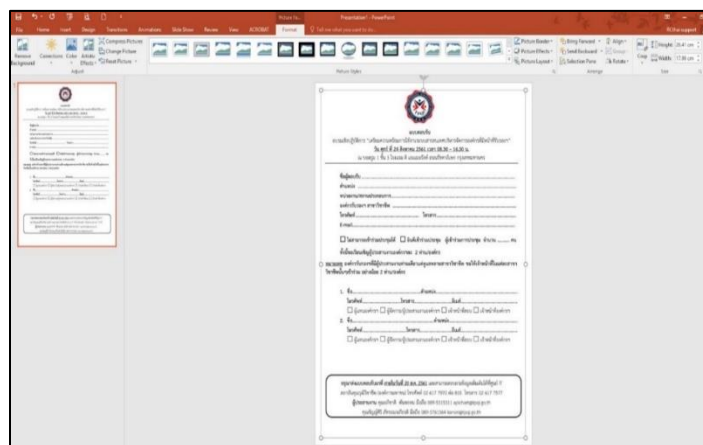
Picture To...  Presentation1 - PowerPoint

File  Home  Insert  Design  Transitions  Animations  Slide Show  Review  View  ACROBAT  Format  Tell me what you want to do...

Remove Background  Corrections  Color  Artistic Effects  Compress Pictures  Change Picture  Reset Picture

Adjust

Picture Styles

Picture Border  Picture Effects  Picture Layout

Bring Forward  Send Backward  Selection Pane  Align  Group  Rotate

Arrange

Crop  Height: 26.41 cm  Width: 17.88 cm

Size

1

แบบตอบรับ

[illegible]

ชื่อ-สกุล

ตำแหน่ง

หน่วยงาน

โทรศัพท์ โทรสาร

E-mail

1. ชื่อ ตำแหน่ง

โทรศัพท์ โทรสาร อีเมล์

2. ชื่อ ตำแหน่ง

โทรศัพท์ โทรสาร อีเมล์

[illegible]